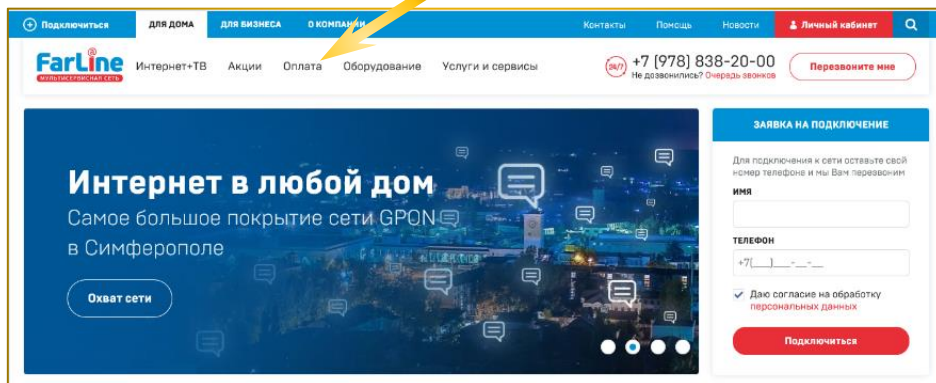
Подключиться ДЛЯ ДОМА ДЛЯ БИЗНЕСА О КОМПАНИИ Контакты Помощь Новости Личный кабинет

FarLine МУЛЬТИСЕРВИСНАЯ СЕТЬ Интернет+ТВ Акции Оплата Оборудование Услуги и сервисы 24/7 +7 (978) 838-20-00 Не дозвонились? Очередь звонков Перезвоните мне

Интернет в любой дом
Самое большое покрытие сети GPON в Симферополе

Охват сети

ЗАЯВКА НА ПОДКЛЮЧЕНИЕ
Для подключения к сети оставьте свой номер телефона и мы Вам перезвоним
ИМЯ
ТЕЛЕФОН
+7(___)___-__-__
Даю согласие на обработку персональных данных
Подключиться